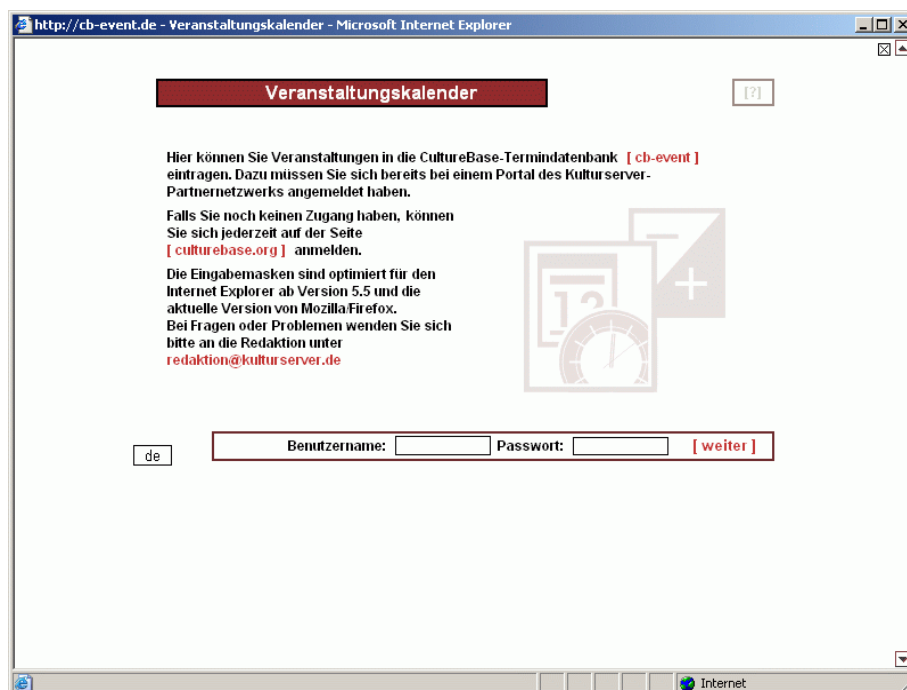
http://cb-event.de - Veranstaltungskalender - Microsoft Internet Explorer

Veranstaltungskalender

[?]

Hier können Sie Veranstaltungen in die CultureBase-Termindatenbank [ cb-event ] eintragen. Dazu müssen Sie sich bereits bei einem Portal des Kulturserver-Partnernetzwerks angemeldet haben.

Falls Sie noch keinen Zugang haben, können Sie sich jederzeit auf der Seite [ culturebase.org ] anmelden.

Die Eingabemasken sind optimiert für den Internet Explorer ab Version 5.5 und die aktuelle Version von Mozilla/Firefox.
Bei Fragen oder Problemen wenden Sie sich bitte an die Redaktion unter redaktion@kulturserver.de

12

de

Benutzername: Passwort: [ weiter ]

Internet